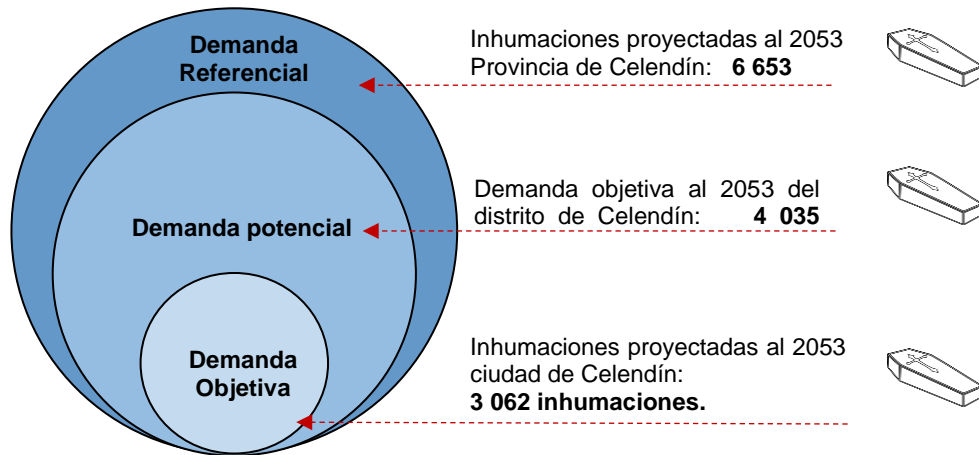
Demanda Referencial

Demanda potencial

Demanda Objetiva

Inhumaciones proyectadas al 2053 Provincia de Celendín: **6 653**

Demanda objetiva al 2053 del distrito de Celendín: **4 035**

Inhumaciones proyectadas al 2053 ciudad de Celendín: **3 062 inhumaciones.**